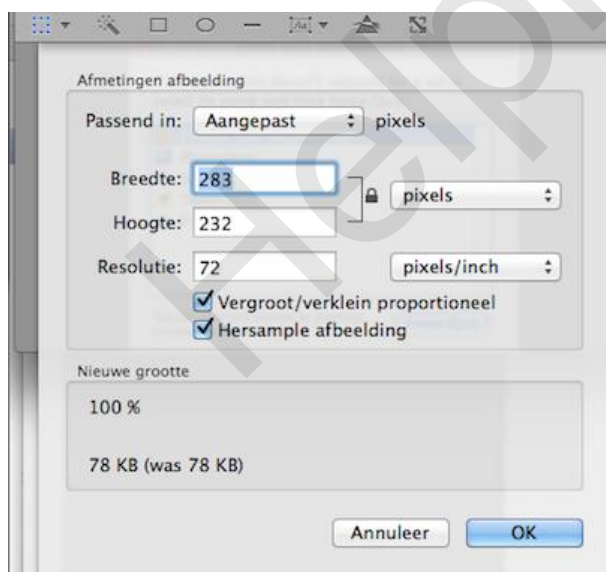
Afmetingen afbeelding

Passend in: Aangepast pixels

Breedte: 283
Hoogte: 232
pixels

Resolutie: 72
pixels/inch

Vergroot/verklein proportioneel
Hersample afbeelding

Nieuwe grootte

100 %

78 KB (was 78 KB)

Annuleer
OK

Help